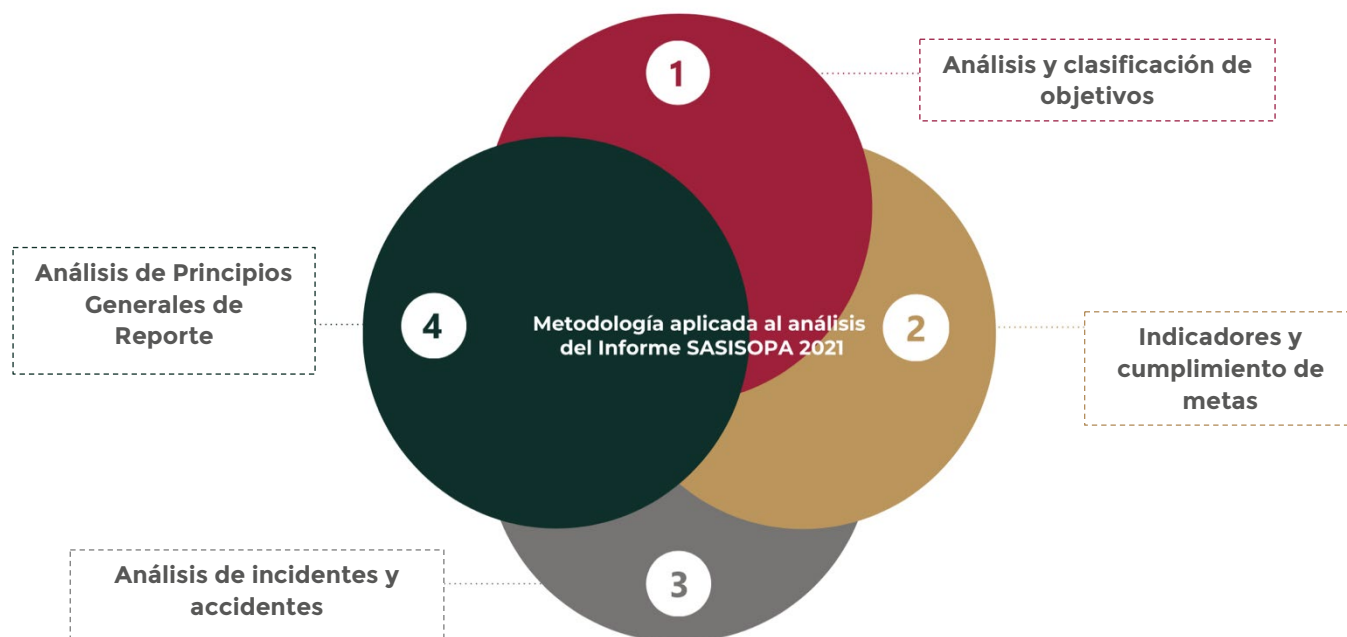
Metodología aplicada al análisis del Informe SASISOPA 2021

1
Análisis y clasificación de objetivos

2
Indicadores y cumplimiento de metas

3
Análisis de incidentes y accidentes

4
Análisis de Principios Generales de Reporte